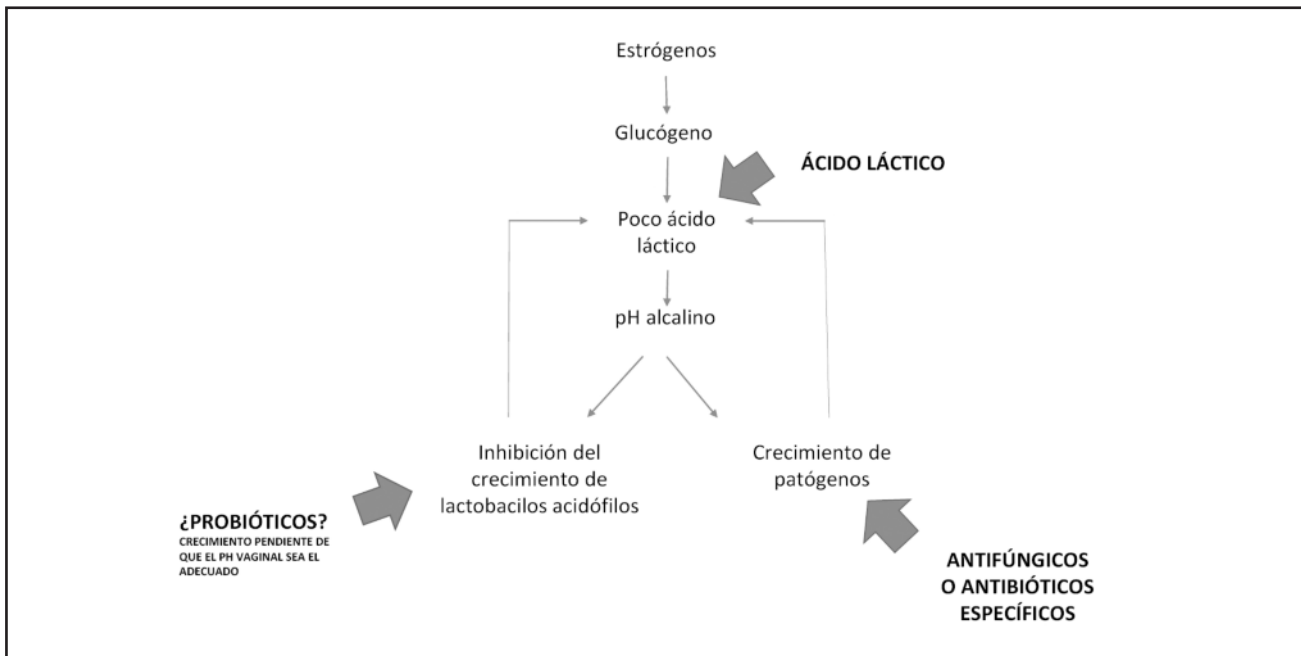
Estrógenos

Glucógeno

ÁCIDO LÁCTICO

Poco ácido láctico

pH alcalino

Inhibición del crecimiento de lactobacilos acidófilos

Crecimiento de patógenos

¿PROBIÓTICOS?
CRECIMIENTO PENDIENTE DE QUE EL PH VAGINAL SEA EL ADECUADO

ANTIFÚNGICOS O ANTIBIÓTICOS ESPECÍFICOS